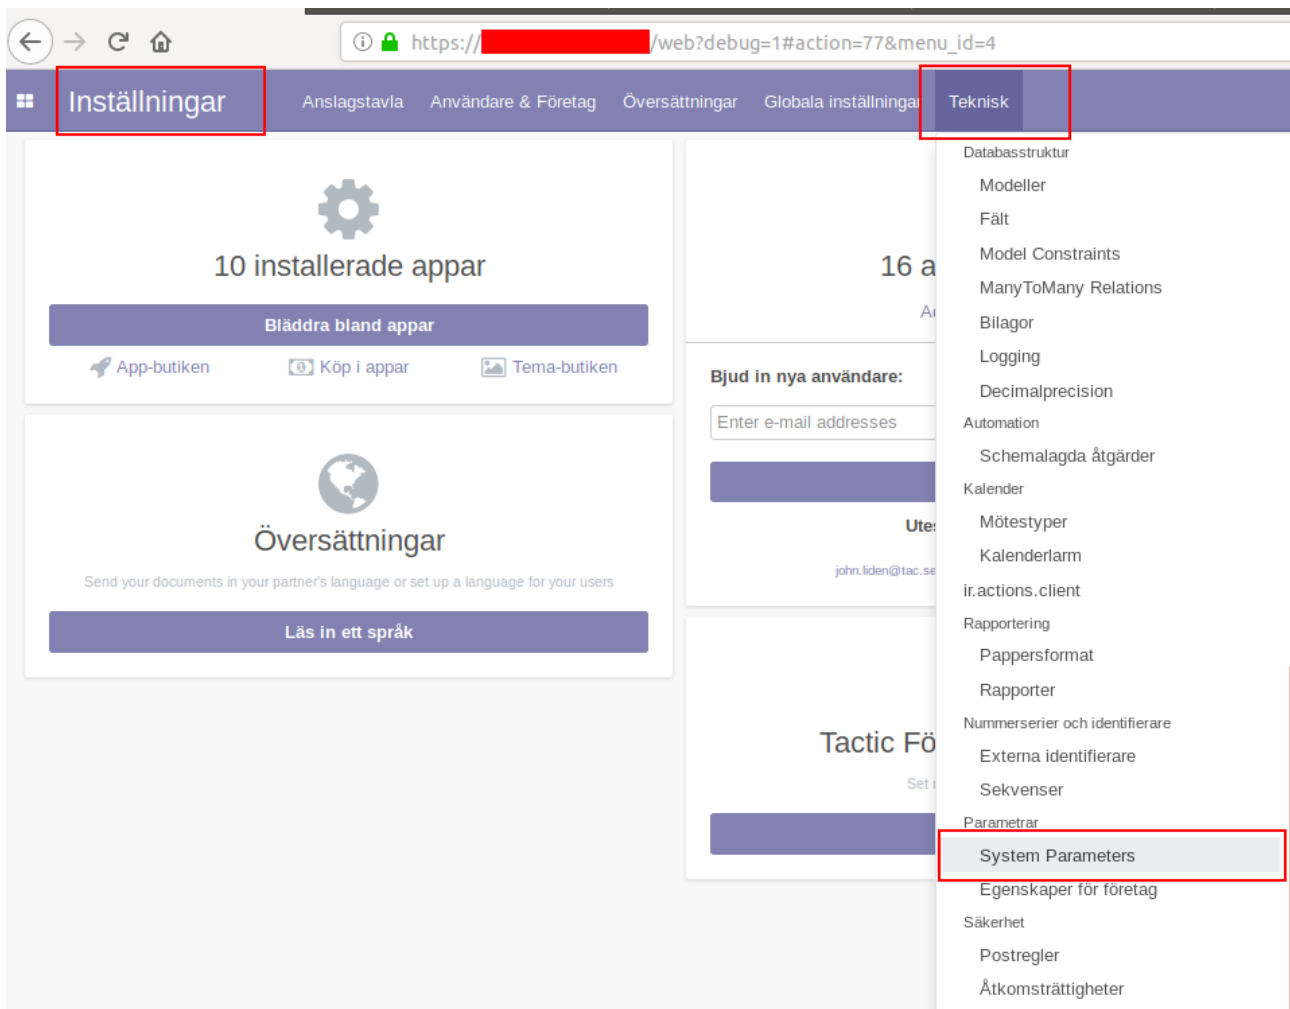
https://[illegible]/web?debug=1#action=77&menu_id=4

Inställningar Anslagstavla Användare & Företag Översättningar Globala inställningar Teknisk

10 installerade appar

Bläddra bland appar

App-butiken Köp i appar Tema-butiken

Översättningar

Send your documents in your partner's language or set up a language for your users

Läs in ett språk

16 a

A

Bjud in nya användare:

Enter e-mail addresses

Ute

john.liden@tac.se

Tactic Fö

Set

Databasstruktur
Modeller
Fält
Model Constraints
ManyToMany Relations
Bilagor
Logging
Decimalprecision
Automation
Schemalagda åtgärder
Kalender
Mötestyper
Kalenderlarm
ir.actions.client
Rapportering
Pappersformat
Rapporter
Nummerserier och identifierare
Externa identifierare
Sekvenser
Parametrar
System Parameters
Egenskaper för företag
Säkerhet
Postregler
Åtkomsträttigheter